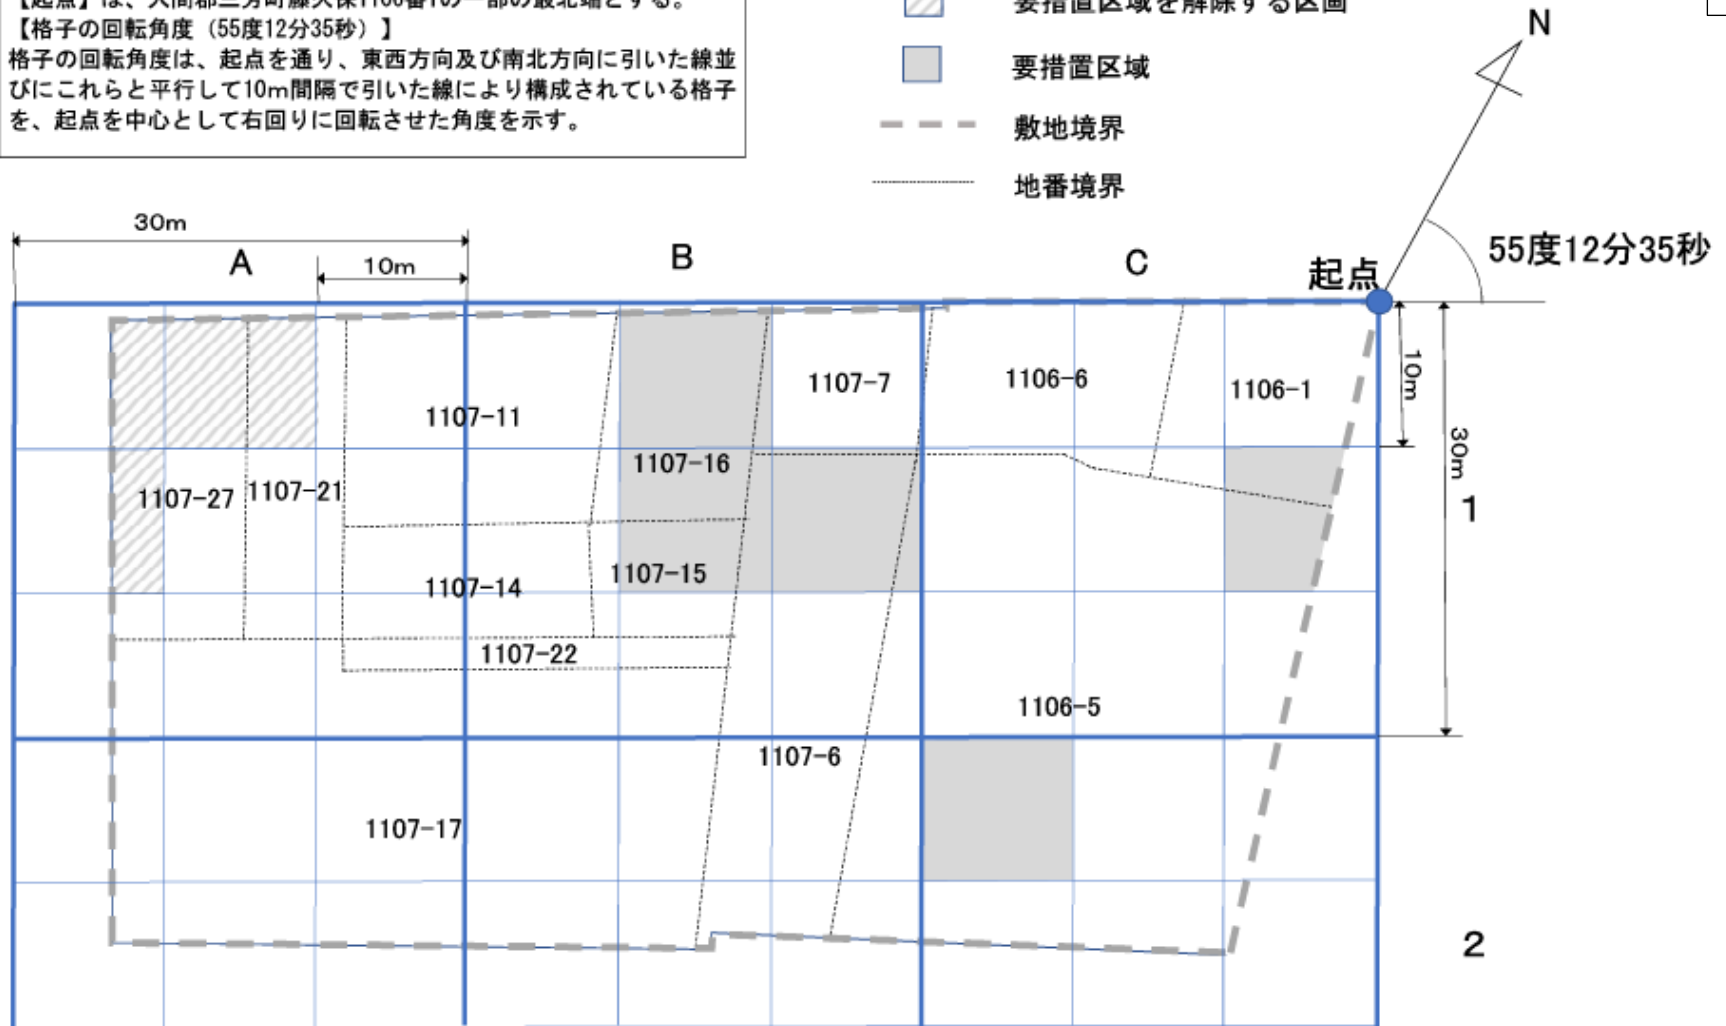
【起点】は、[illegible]の一部の最北端とする。
【格子の回転角度（55度12分35秒）】
格子の回転角度は、起点を通り、東西方向及び南北方向に引いた線並びにこれらと平行して10m間隔で引いた線により構成されている格子を、起点を中心として右回りに回転させた角度を示す。

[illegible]を解除する区画
要措置区域
敷地境界
地番境界

N
55度12分35秒
起点

30m
10m
A
B
C
10m
30m
1
2

1107-11
1107-7
1106-6
1106-1
1107-16
1107-27
1107-21
1107-14
1107-15
1107-22
1106-5
1107-6
1107-17